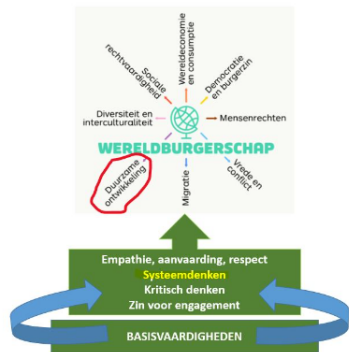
Sociale technologie
Wereldeconomie en consumptie
Democratie en burgerschap
Diversiteit en interculturaliteit
Mensenrechten
WERELDBURGERSCHAP
Duurzame ontwikkeling
Migratie
Vrede en conflict
Empathie, aanvaarding, respect
Systeemdenken
Kritisch denken
Zin voor engagement
BASISVAARDIGHEDEN